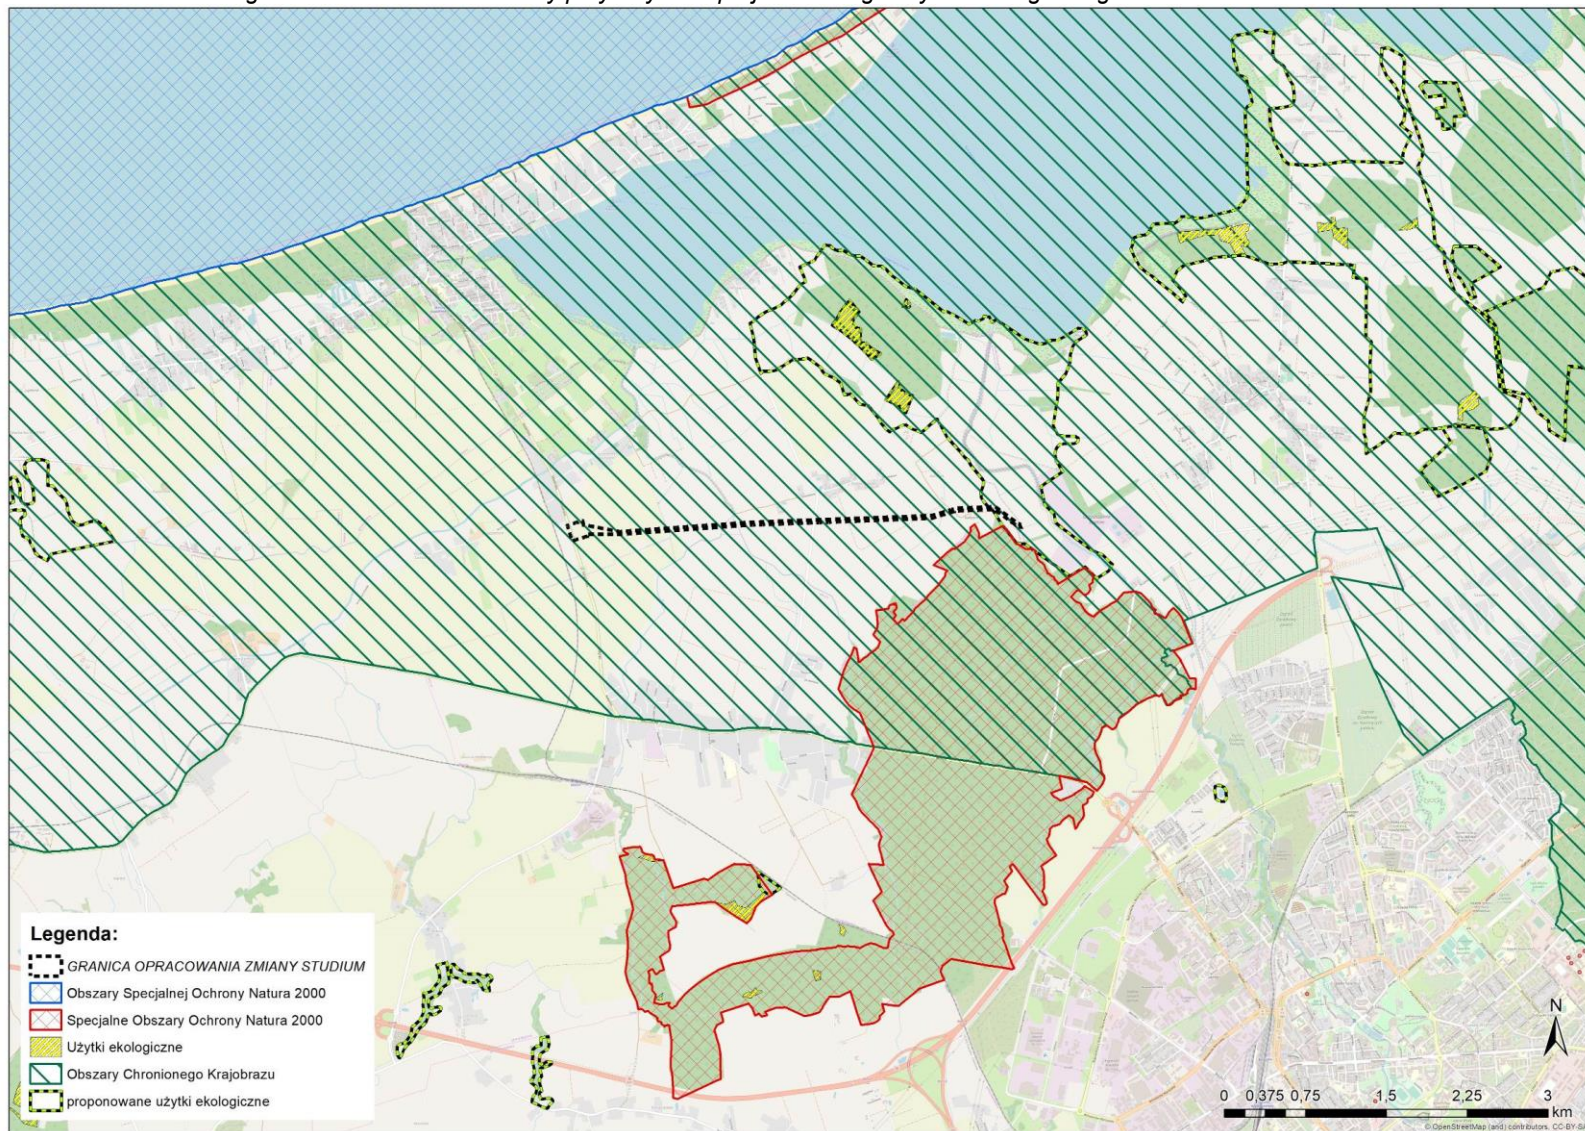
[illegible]

Legenda:
GRANICA OPRACOWANIA ZMIANY STUDIUM
Obszary Specjalnej Ochrony Natura 2000
Specjalne Obszary Ochrony Natura 2000
Użytki ekologiczne
Obszary Chronionego Krajobrazu
proponowane użytki ekologiczne

N

0 0,375 0,75 1,5 2,25 3 km

© OpenStreetMap (and) contributors, CC-BY-S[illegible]